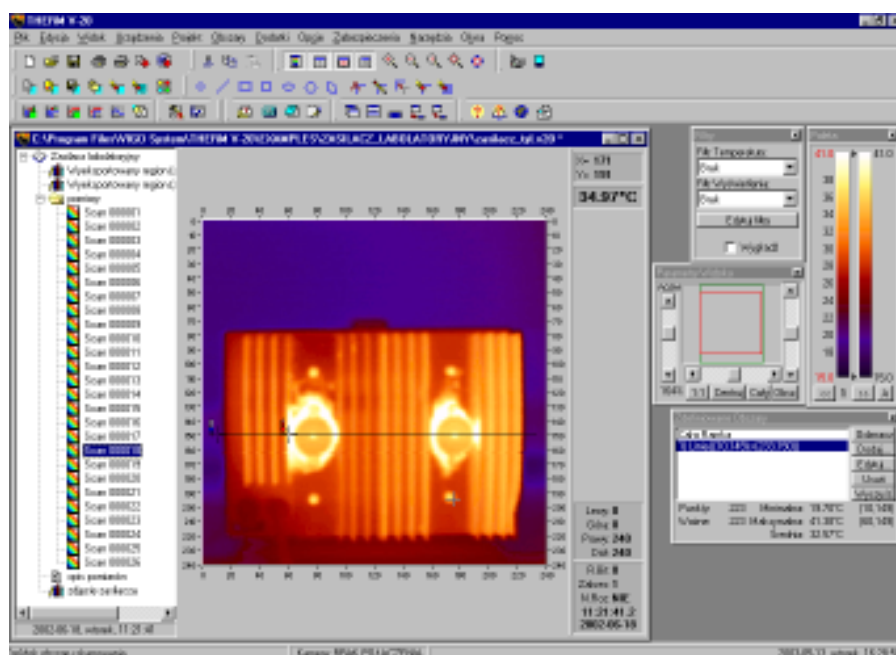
THERM V-20

Plik Edycja Widok Przetwarzanie Projekt Obrazy Dodatki Opcje Zabezpieczenia Narzędzia Okna Pomoc

C:\Program Files\VIGO System\THERM V-20\EXAMPLES\ZASILACZ_LABORATORYJNY\zasilacz_tpl.v20 *

Zasilacz laboratoryjny
Wyeksportowany region.t
Wyeksportowany region.t
pomiary
Scan 000001
Scan 000002
Scan 000003
Scan 000004
Scan 000005
Scan 000006
Scan 000007
Scan 000008
Scan 000009
Scan 000010
Scan 000011
Scan 000012
Scan 000013
Scan 000014
Scan 000015
Scan 000016
Scan 000017
Scan 000018
Scan 000019
Scan 000020
Scan 000021
Scan 000022
Scan 000023
Scan 000024
Scan 000025
Scan 000026
opis pomiarów
zdjęcie zasilacza

2002-05-10, wtorek, 11:21:41

X= 171
Y= 188
34.97°C

Lewy 0
Górny 0
Prawy 240
Dolny 240

R.Bit 8
Zakres 5
N.Bcg NIE
11:21:41.2
2002-05-10

Filtry
Filtr Temperatury
Brak
Filtr Wyświetlania
Brak
Edytuj filtry
Wygładź

Nawigacja Widokiem
Kadr
1:1 Środek Cały Obraz

Paleta
41.0
41.0
38
36
34
32
30
28
26
24
22
20
18
16
15.0
ISO

Zdefiniowane Obszary
Cały Kadr
1 Linia (0,0,148)-(240,148)
Usuń
Zmień
Edytuj
Usuń
Wyczyść

Punktów 223 Minimalna 15.70°C (10,148)
Ważne 223 Maksymalna 41.38°C (60,148)
Średnia 32.57°C

Gotowy
Kamera: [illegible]
2002-05-10, wtorek, 15:26:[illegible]